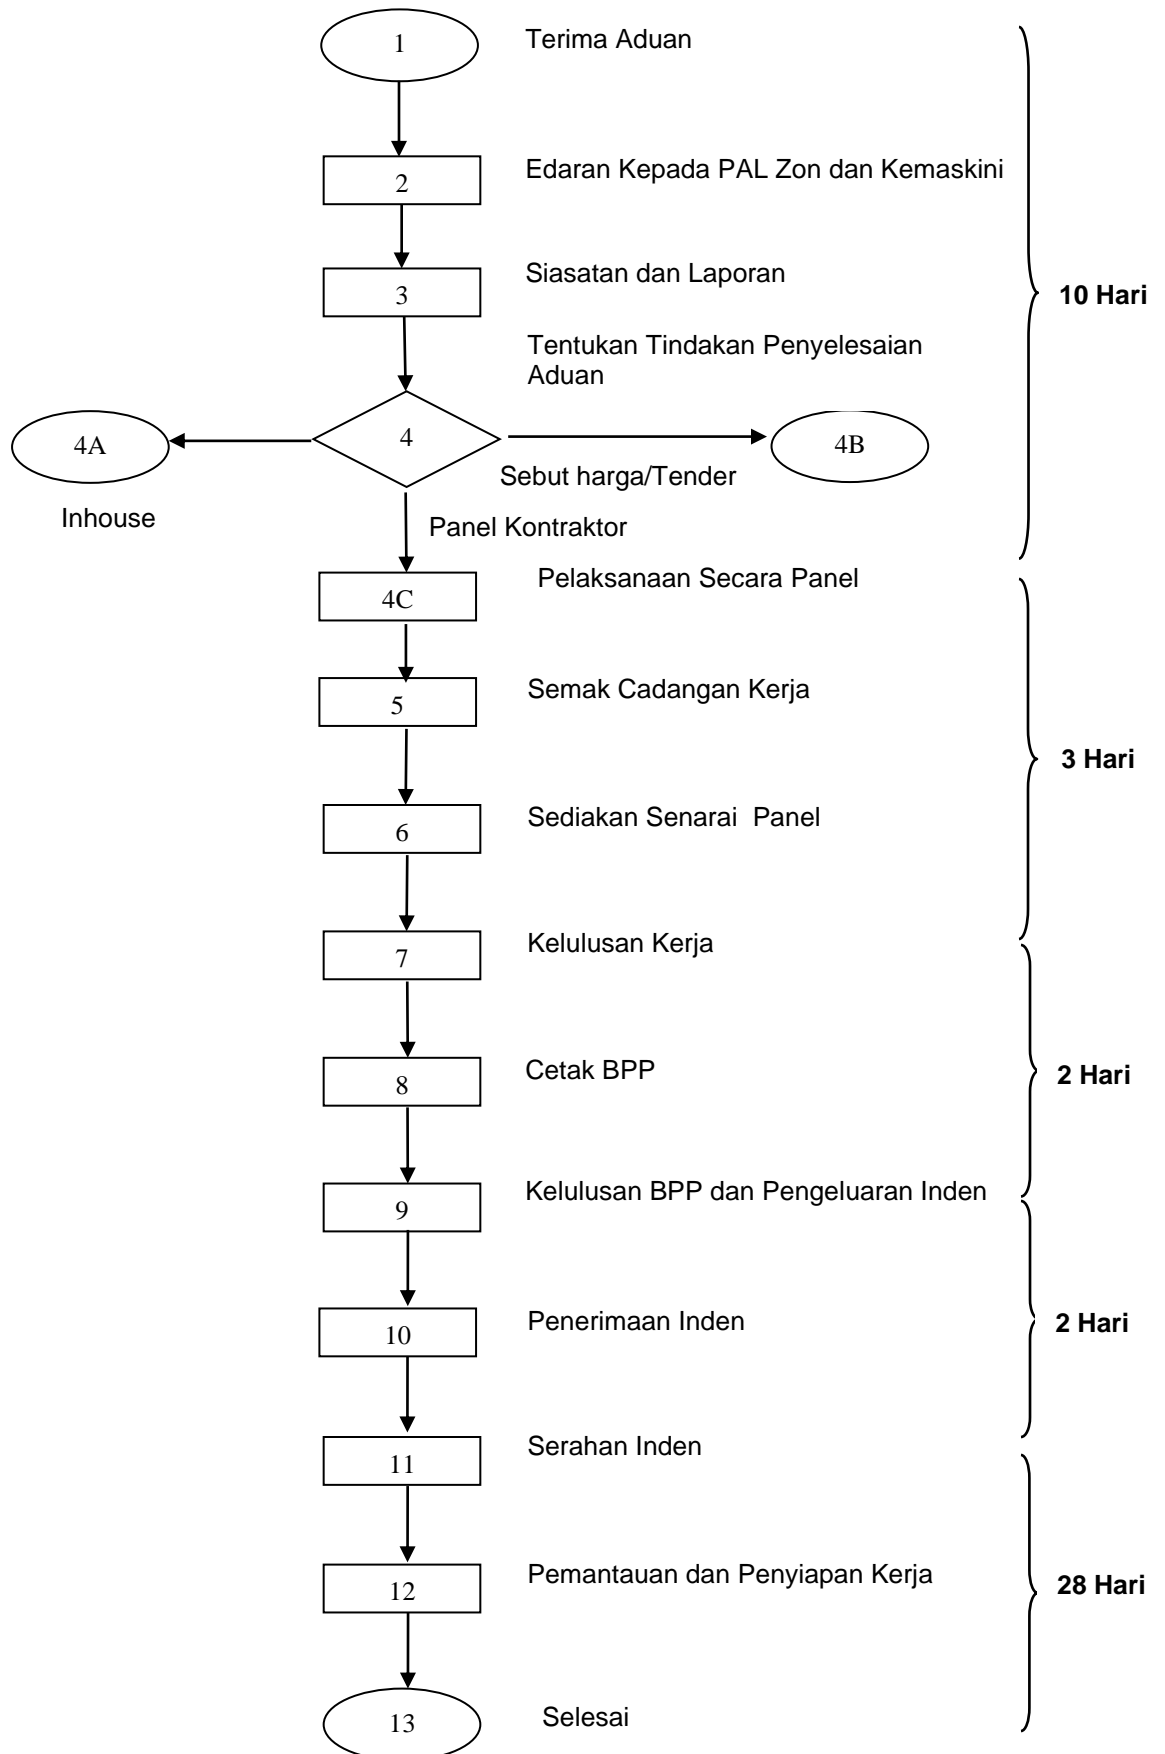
1 Terima Aduan

2 Edaran Kepada PAL Zon dan Kemaskini

3 Siasatan dan Laporan

Tentukan Tindakan Penyelesaian Aduan

10 Hari

4A 4 4B

Sebut harga/Tender

Inhouse

Panel Kontraktor

4C Pelaksanaan Secara Panel

5 Semak Cadangan Kerja

3 Hari

6 Sediakan Senarai Panel

7 Kelulusan Kerja

8 Cetak BPP

2 Hari

9 Kelulusan BPP dan Pengeluaran Inden

10 Penerimaan Inden

2 Hari

11 Serahan Inden

12 Pemantauan dan Penyiapan Kerja

28 Hari

13 Selesai